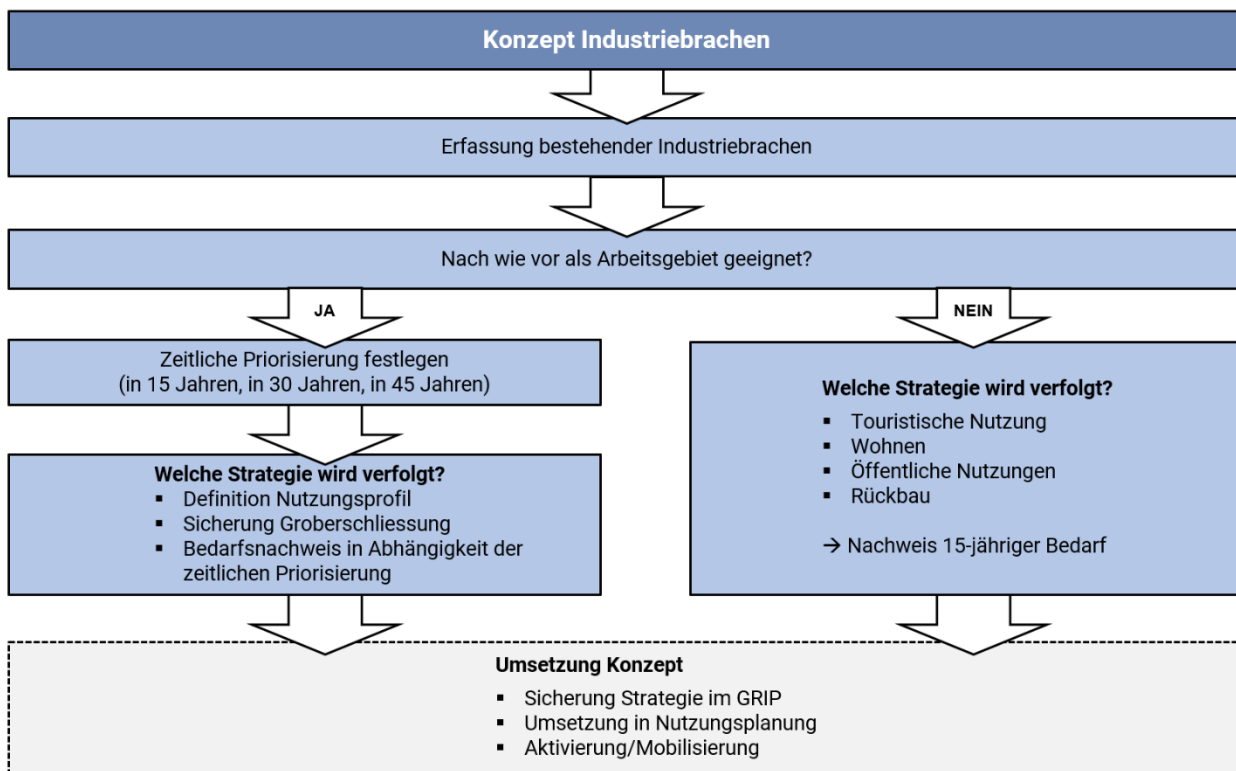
Konzept Industriebrachen

Erfassung bestehender Industriebrachen

Nach wie vor als Arbeitsgebiet geeignet?

JA

Zeitliche Priorisierung festlegen
(in 15 Jahren, in 30 Jahren, in 45 Jahren)

Welche Strategie wird verfolgt?
▪ Definition Nutzungsprofil
▪ Sicherung Groberschliessung
▪ Bedarfsnachweis in Abhängigkeit der zeitlichen Priorisierung

NEIN

Welche Strategie wird verfolgt?
▪ Touristische Nutzung
▪ Wohnen
▪ Öffentliche Nutzungen
▪ Rückbau

→ Nachweis 15-jähriger Bedarf

Umsetzung Konzept
▪ Sicherung Strategie im GRIP
▪ Umsetzung in Nutzungsplanung
▪ Aktivierung/Mobilisierung